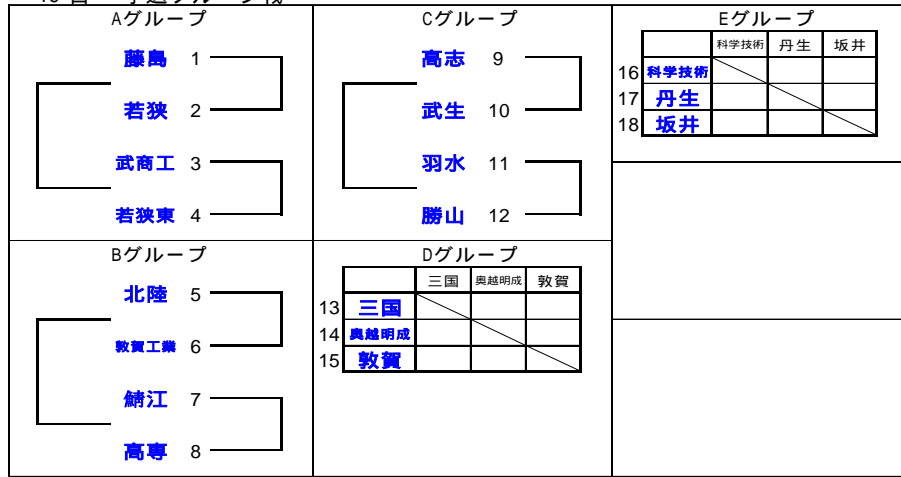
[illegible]

Aグループ

藤島 1
若狭 2
武商工 3
若狭東 4

Cグループ

高志 9
武生 10
羽水 11
勝山 12

Eグループ

| | | 科学技術 | 丹生 | 坂井 |
|---|---|---|---|---|
| 16 | 科学技術 | | | |
| 17 | 丹生 | | | |
| 18 | 坂井 | | | |

Bグループ

北陸 5
敦賀工業 6
鯖江 7
高専 8

Dグループ

| | | 三国 | 奥越明成 | 敦賀 |
|---|---|---|---|---|
| 13 | 三国 | | | |
| 14 | 奥越明成 | | | |
| 15 | 敦賀 | | | |